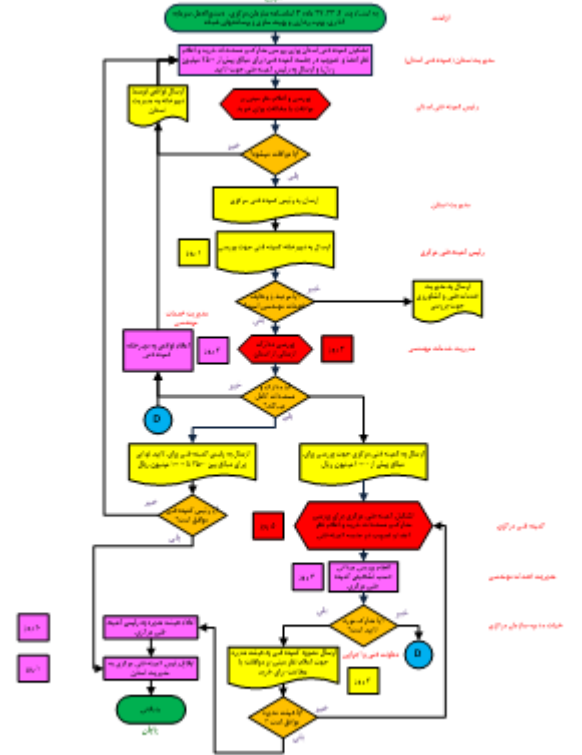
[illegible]

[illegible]

مدیریت استان (کمیته فنی استان)

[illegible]

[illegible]

ارسال نواقص توسط دبیرخانه به مدیریت استان

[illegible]

خیر

آیا موافقت میشود؟

بلی

مدیریت استان

ارسال به رئیس کمیته فنی مرکزی

رئیس کمیته فنی مرکزی

۱ روز

ارسال به دبیرخانه کمیته فنی جهت بررسی

خیر

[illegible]

ارسال به مدیریت خدمات فنی و مهندسی جهت بررسی

مدیریت خدمات مهندسی

بلی

اعلام نواقص به دبیرخانه کمیته فنی

۳ روز

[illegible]

۳ روز

مدیریت خدمات فنی مهندسی

خیر

آیا مدارک و مستندات کامل میباشد؟

D

بلی

ارسال به رئیس کمیته فنی برای تأیید نهایی برای مبالغ زیر ۱۵۰۰ میلیون ریال

ارسال به کمیته فنی مرکزی جهت بررسی برای مبالغ بیش از ۱۵۰۰ میلیون ریال

خیر

آیا رئیس کمیته فنی موافق است؟

کمیته فنی مرکزی

۱ روز

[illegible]

بلی

مدیریت خدمات مهندسی

۳ روز

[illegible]

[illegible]

آیا مشارکت مورد تأیید است؟

D

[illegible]

۱ روز

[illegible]

۲ روز

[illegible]

۲ روز

آیا مشارکت موافق است؟

پایان

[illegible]